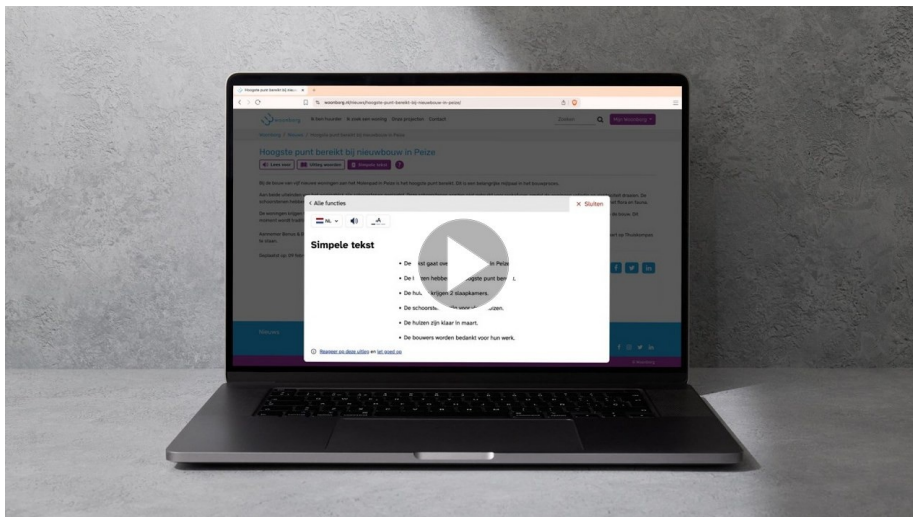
Hoogste punt bereikt bij nieuwbouw in Peize

Lees voor

Uitleg woorden

Simpele tekst

< Alle functies

× Sluiten

NL

Simpele tekst

De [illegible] gaat ove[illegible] in Peize.

De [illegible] hebbe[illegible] oogste punt be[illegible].

De hu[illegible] krijgen 2 slaapkamers.

De schoorste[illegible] voor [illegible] uizen.

De huizen zijn klaar in maart.

De bouwers worden bedankt voor hun werk.

Reageer op deze uitleg en lees meer

Nieuws

Zoeken

Mijn Woonborg

Woonborg